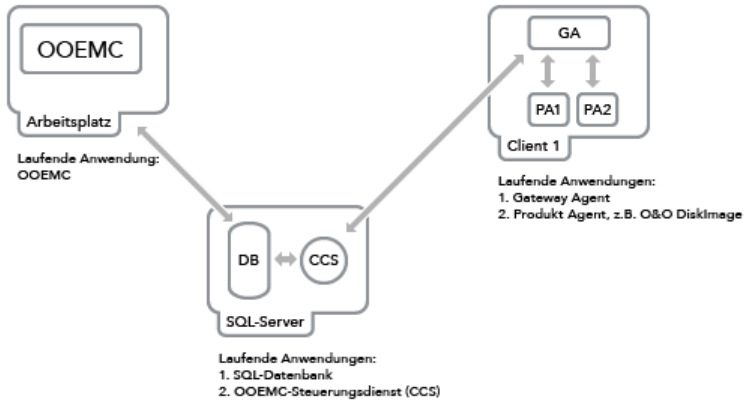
OOEMC

Arbeitsplatz

Laufende Anwendung:
OOEMC

GA

PA1

PA2

Client 1

Laufende Anwendungen:
1. Gateway Agent
2. Produkt Agent, z.B. O&O DiskImage

DB

CCS

SQL-Server

Laufende Anwendungen:
1. SQL-Datenbank
2. OOEMC-Steuerungsdienst (CCS)